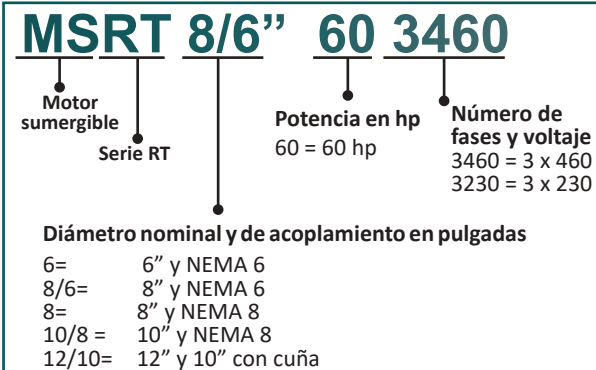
MSRT 8/6” 60 3460

Motor sumergible

Serie RT

Potencia en hp
60 = 60 hp

Número de fases y voltaje
3460 = 3 x 460
3230 = 3 x 230

Diámetro nominal y de acoplamiento en pulgadas
6= 6” y NEMA 6
8/6= 8” y NEMA 6
8= 8” y NEMA 8
10/8 = 10” y NEMA 8
12/10= 12” y 10” con cuña